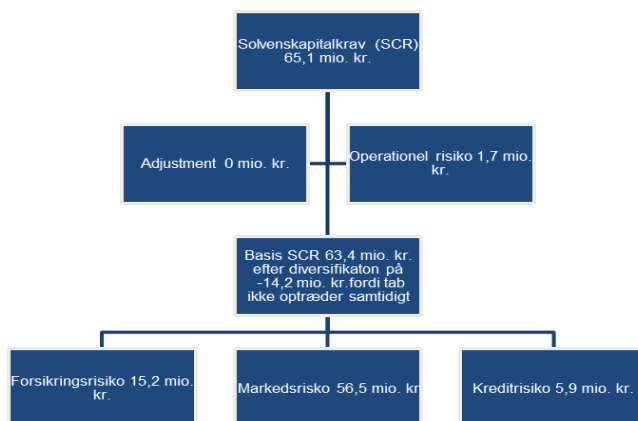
Solvenskapitalkrav (SCR) 65,1 mio. kr.

Adjustment 0 mio. kr.

Operationel risiko 1,7 mio. kr.

Basis SCR 63,4 mio. kr. efter diversifikaton på -14,2 mio. kr.fordi tab ikke optræder samtidigt

Forsikringsrisiko 15,2 mio. kr.

Markedsrisko 56,5 mio. kr

Kreditrisiko 5,9 mio. kr.